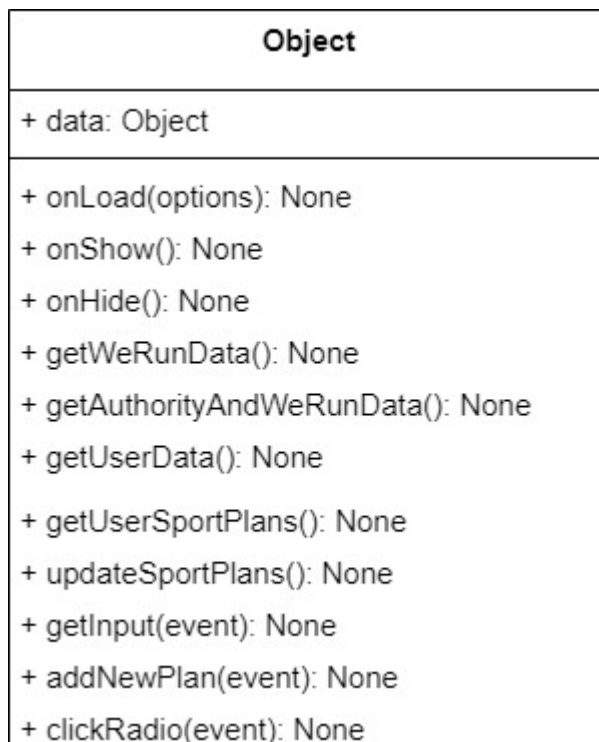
Object

+ data: Object

+ onLoad(options): None
+ onShow(): None
+ onHide(): None
+ getWeRunData(): None
+ getAuthorityAndWeRunData(): None
+ getUserData(): None
+ getUserSportPlans(): None
+ updateSportPlans(): None
+ getInput(event): None
+ addNewPlan(event): None
+ clickRadio(event): None